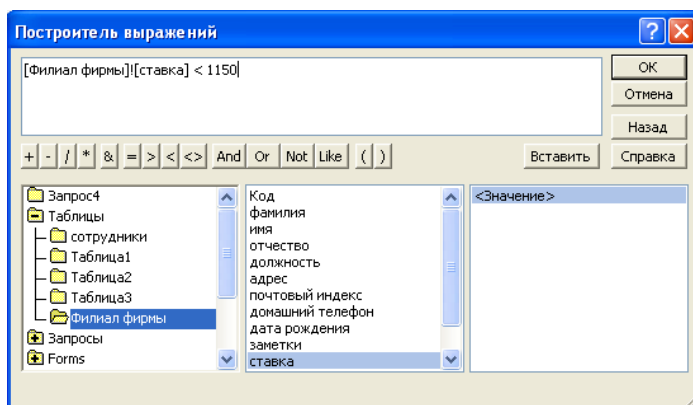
Построитель выражений

[Филиал фирмы]![ставка] < 1150

OK
Отмена
Назад
Справка
Вставить

+ - / * & = > < <> And Or Not Like ( )

Запрос4
Таблицы
сотрудники
Таблица1
Таблица2
Таблица3
Филиал фирмы
Запросы
Forms

Код
фамилия
имя
отчество
должность
адрес
почтовый индекс
домашний телефон
дата рождения
заметки
ставка

<Значение>